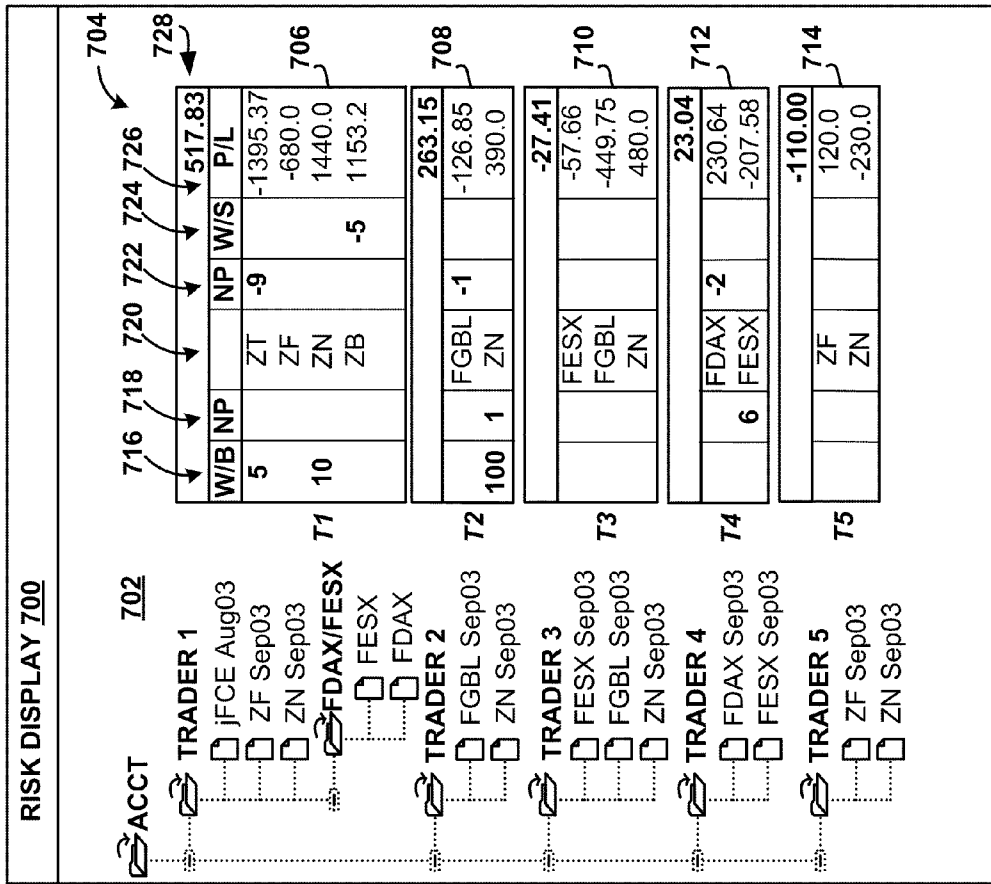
RISK DISPLAY 700

ACCT

702

TRADER 1
jFCE Aug03
ZF Sep03
ZN Sep03
FDAX/FESX
FESX
FDAX
TRADER 2
FGBL Sep03
ZN Sep03
TRADER 3
FESX Sep03
FGBL Sep03
ZN Sep03
TRADER 4
FDAX Sep03
FESX Sep03
TRADER 5
ZF Sep03
ZN Sep03

704
728
716 718 720 722 724 726

T1
| W/B | NP | | NP | W/S | P/L |
|---|---|---|---|---|---|
| | | | | | 517.83 |
| 5 | | ZT | -9 | | -1395.37 |
| | | ZF | | | -680.0 |
| 10 | | ZN | | | 1440.0 |
| | | ZB | | -5 | 1153.2 |

706

T2
| | | | | | 263.15 |
|---|---|---|---|---|---|
| | | FGBL | -1 | | -126.85 |
| 100 | 1 | ZN | | | 390.0 |

708

T3
| | | | | | -27.41 |
|---|---|---|---|---|---|
| | | FESX | | | -57.66 |
| | | FGBL | | | -449.75 |
| | | ZN | | | 480.0 |

710

T4
| | | | | | 23.04 |
|---|---|---|---|---|---|
| | | FDAX | -2 | | 230.64 |
| | 6 | FESX | | | -207.58 |

712

T5
| | | | | | -110.00 |
|---|---|---|---|---|---|
| | | ZF | | | 120.0 |
| | | ZN | | | -230.0 |

714